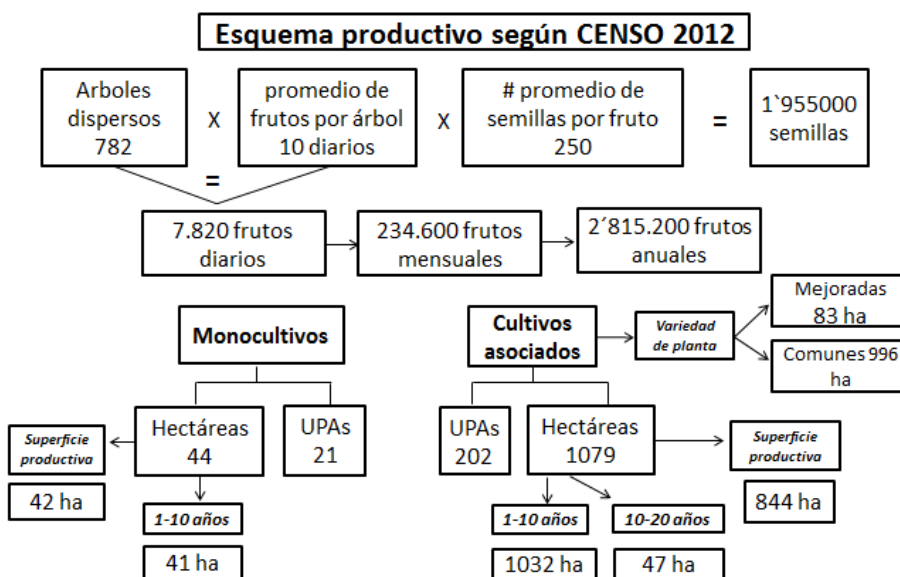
Esquema productivo según CENSO 2012

Arboles dispersos 782

x

promedio de frutos por árbol 10 diarios

x

# promedio de semillas por fruto 250

=

1`955000 semillas

=

7.820 frutos diarios

234.600 frutos mensuales

2´815.200 frutos anuales

Monocultivos

Hectáreas 44

UPAs 21

Superficie productiva

42 ha

1-10 años

41 ha

Cultivos asociados

Variedad de planta

Mejoradas 83 ha

Comunes 996 ha

UPAs 202

Hectáreas 1079

Superficie productiva

844 ha

1-10 años

10-20 años

1032 ha

47 ha